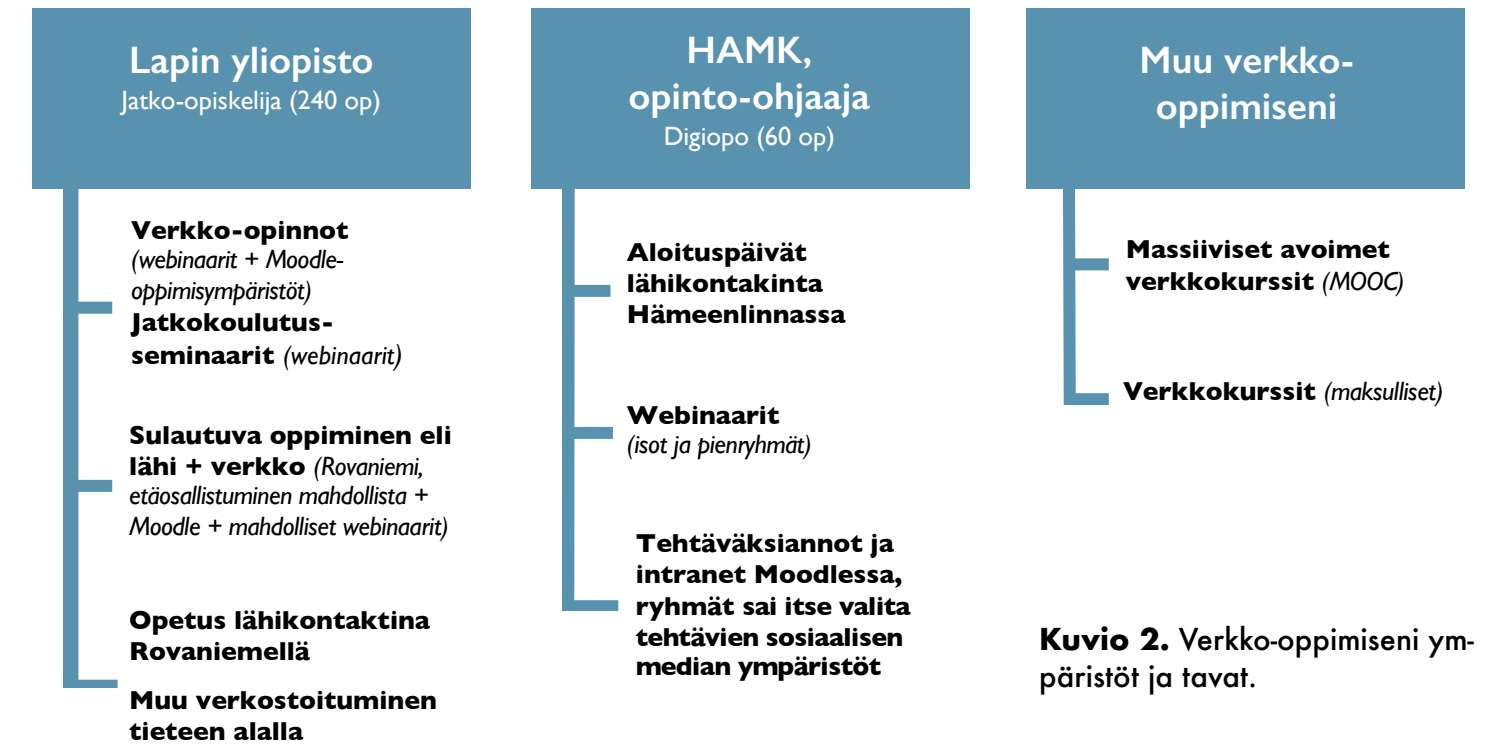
Lapin yliopisto
Jatko-opiskelija (240 op)

Verkko-opinnot (webinaarit + Moodle-oppimisympäristöt)
Jatkokoulutusseminaarit (webinaarit)

Sulautuva oppiminen eli lähi + verkko (Rovaniemi, etäosallistuminen mahdollista + Moodle + mahdolliset webinaarit)

Opetus lähikontaktina Rovaniemellä

Muu verkostoituminen tieteen alalla

HAMK, opinto-ohjaaja
Digiopo (60 op)

Aloituspäivät lähikontakinta Hämeenlinnassa

Webinaarit
(isot ja pienryhmät)

Tehtäväksiannot ja intranet Moodlessa, ryhmät sai itse valita tehtävien sosiaalisen median ympäristöt

Muu verkko-oppimiseni

Massiiviset avoimet verkkokurssit (MOOC)

Verkkokurssit (maksulliset)

Kuvio 2. Verkko-oppimiseni ympäristöt ja tavat.